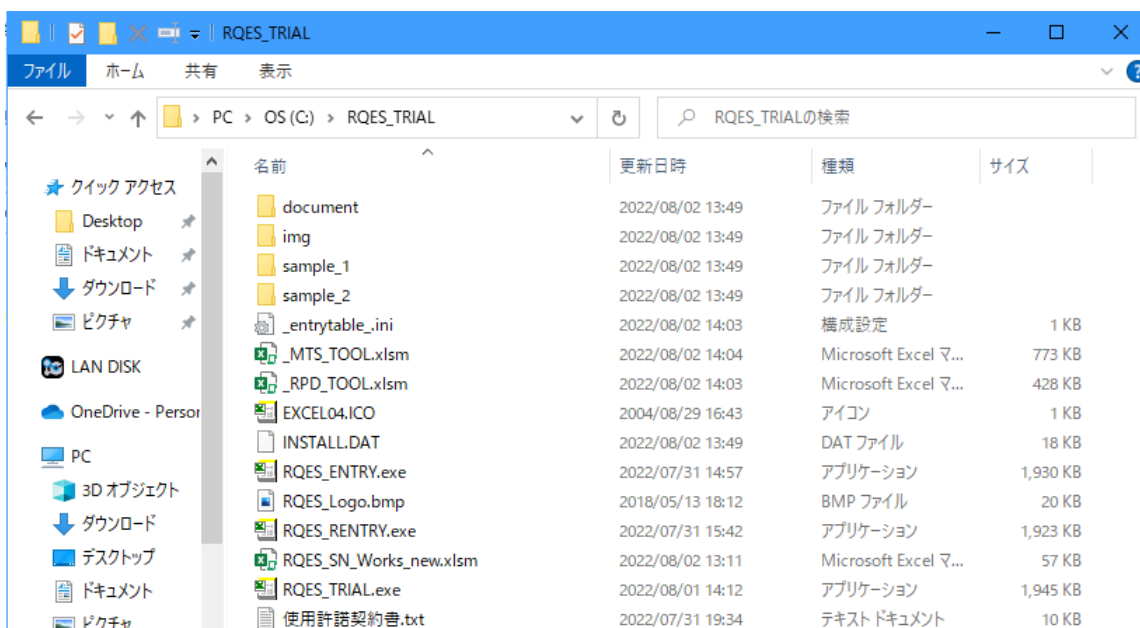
RQES_TRIAL

ファイル ホーム 共有 表示

PC > OS (C:) > RQES_TRIAL

RQES_TRIALの検索

クイック アクセス
Desktop
ドキュメント
ダウンロード
ピクチャ
LAN DISK
OneDrive - Persor
PC
3D オブジェクト
ダウンロード
デスクトップ
ドキュメント
ピクチャ

| 名前 | 更新日時 | 種類 | サイズ |
|---|---|---|---|
| document | 2022/08/02 13:49 | ファイル フォルダー | |
| img | 2022/08/02 13:49 | ファイル フォルダー | |
| sample_1 | 2022/08/02 13:49 | ファイル フォルダー | |
| sample_2 | 2022/08/02 13:49 | ファイル フォルダー | |
| _entrytable_.ini | 2022/08/02 14:03 | 構成設定 | 1 KB |
| _MTS_TOOL.xlsm | 2022/08/02 14:04 | Microsoft Excel マ... | 773 KB |
| _RPD_TOOL.xlsm | 2022/08/02 14:03 | Microsoft Excel マ... | 428 KB |
| EXCEL04.ICO | 2004/08/29 16:43 | アイコン | 1 KB |
| INSTALL.DAT | 2022/08/02 13:49 | DAT ファイル | 18 KB |
| RQES_ENTRY.exe | 2022/07/31 14:57 | アプリケーション | 1,930 KB |
| RQES_Logo.bmp | 2018/05/13 18:12 | BMP ファイル | 20 KB |
| RQES_RENTRY.exe | 2022/07/31 15:42 | アプリケーション | 1,923 KB |
| RQES_SN_Works_new.xlsm | 2022/08/02 13:11 | Microsoft Excel マ... | 57 KB |
| RQES_TRIAL.exe | 2022/08/01 14:12 | アプリケーション | 1,945 KB |
| 使用許諾契約書.txt | 2022/07/31 19:34 | テキスト ドキュメント | 10 KB |